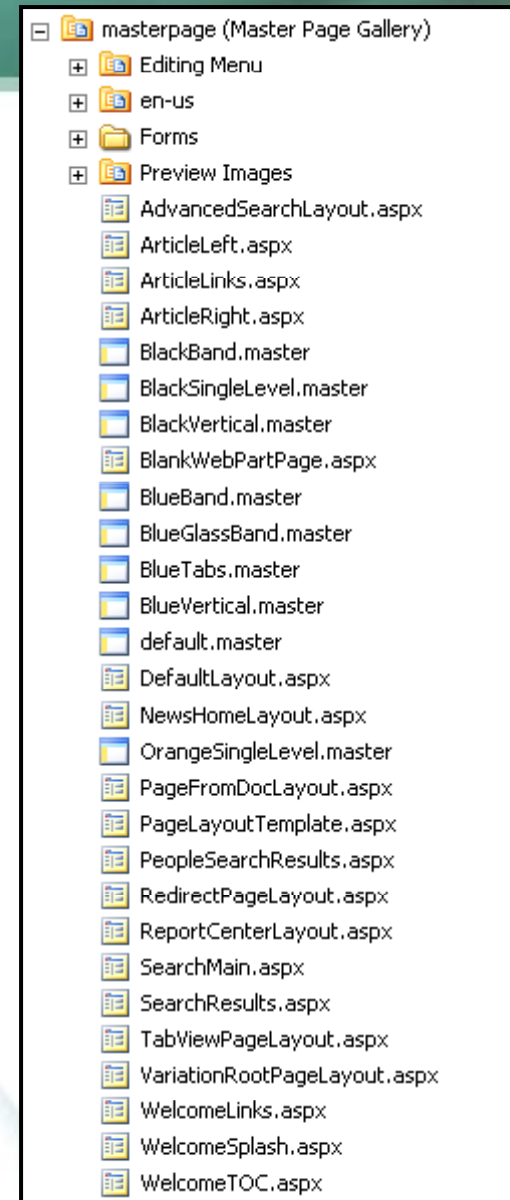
masterpage (Master Page Gallery)
Editing Menu
en-us
Forms
Preview Images
AdvancedSearchLayout.aspx
ArticleLeft.aspx
ArticleLinks.aspx
ArticleRight.aspx
BlackBand.master
BlackSingleLevel.master
BlackVertical.master
BlankWebPartPage.aspx
BlueBand.master
BlueGlassBand.master
BlueTabs.master
BlueVertical.master
default.master
DefaultLayout.aspx
NewsHomeLayout.aspx
OrangeSingleLevel.master
PageFromDocLayout.aspx
PageLayoutTemplate.aspx
PeopleSearchResults.aspx
RedirectPageLayout.aspx
ReportCenterLayout.aspx
SearchMain.aspx
SearchResults.aspx
TabViewPageLayout.aspx
VariationRootPageLayout.aspx
WelcomeLinks.aspx
WelcomeSplash.aspx
WelcomeTOC.aspx